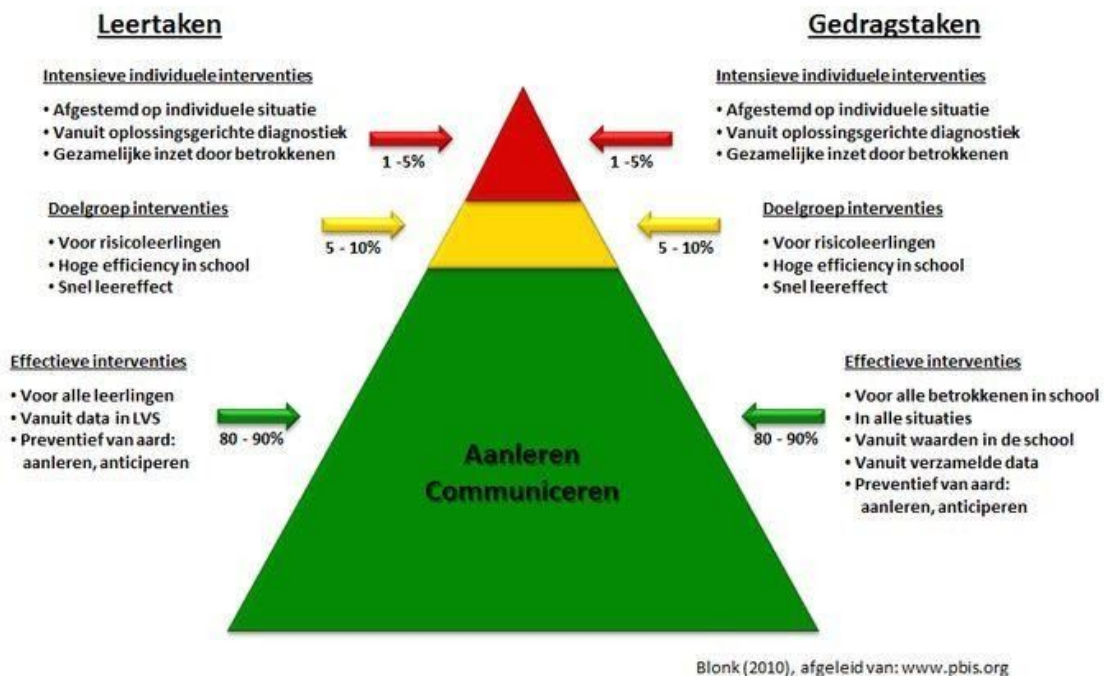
Leertaken

Intensieve individuele interventies
• Afgestemd op individuele situatie
• Vanuit oplossingsgerichte diagnostiek
• Gezamelijke inzet door betrokkenen

1 -5%

Doelgroep interventies
• Voor risicoleerlingen
• Hoge efficiency in school
• Snel leereffect

5 - 10%

Effectieve interventies
• Voor alle leerlingen
• Vanuit data in LVS
• Preventief van aard: aanleren, anticiperen

80 - 90%

Aanleren
Communiceren

Gedragstaken

Intensieve individuele interventies
• Afgestemd op individuele situatie
• Vanuit oplossingsgerichte diagnostiek
• Gezamelijke inzet door betrokkenen

1 -5%

Doelgroep interventies
• Voor risicoleerlingen
• Hoge efficiency in school
• Snel leereffect

5 - 10%

Effectieve interventies
• Voor alle betrokkenen in school
• In alle situaties
• Vanuit waarden in de school
• Vanuit verzamelde data
• Preventief van aard: aanleren, anticiperen

80 - 90%

Blonk (2010), afgeleid van: www.pbis.org